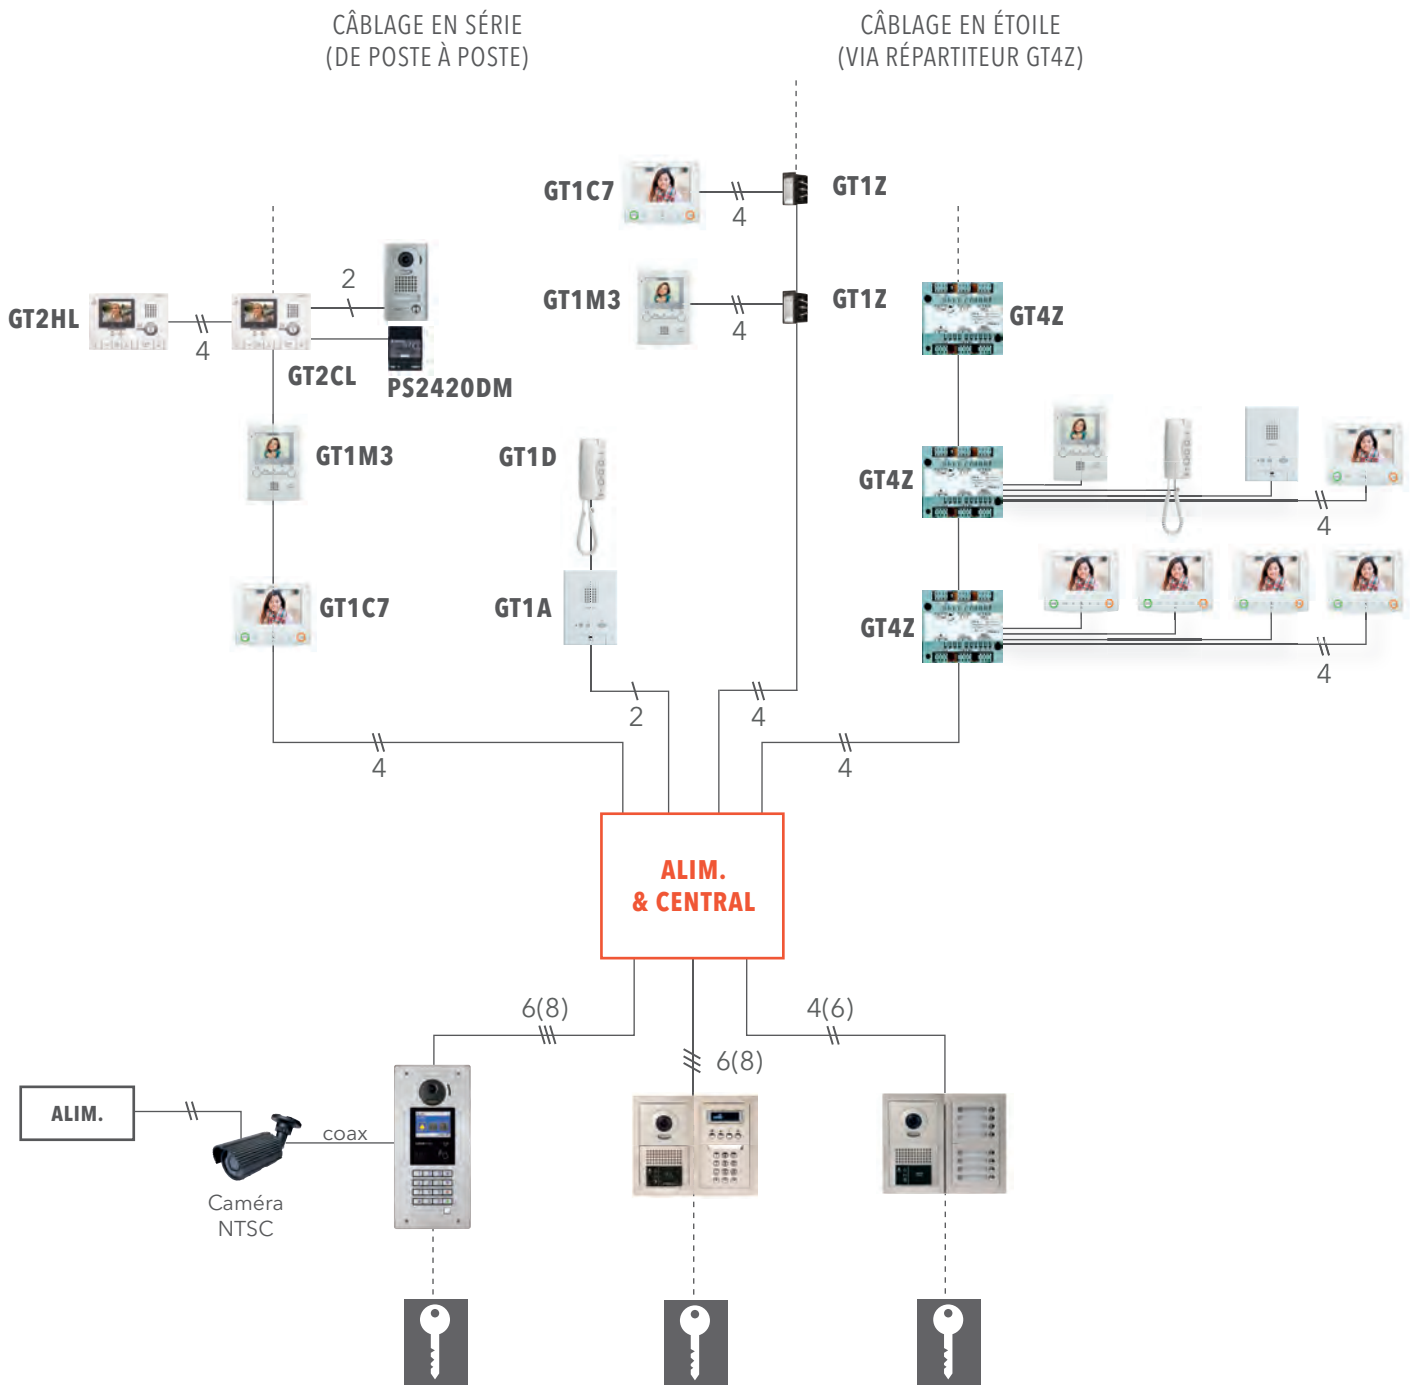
CÂBLAGE EN SÉRIE
(DE POSTE À POSTE)

CÂBLAGE EN ÉTOILE
(VIA RÉPARTITEUR GT4Z)

GT1C7
4
GT1Z

GT1M3
4
GT1Z

GT2HL
4
2
GT2CL
PS2420DM

GT4Z

GT1M3

GT1D

GT4Z
4

GT1C7

GT1A

GT4Z
4

2
4
4
4

ALIM.
& CENTRAL

6(8)
6(8)
4(6)

ALIM.
coax
Caméra
NTSC